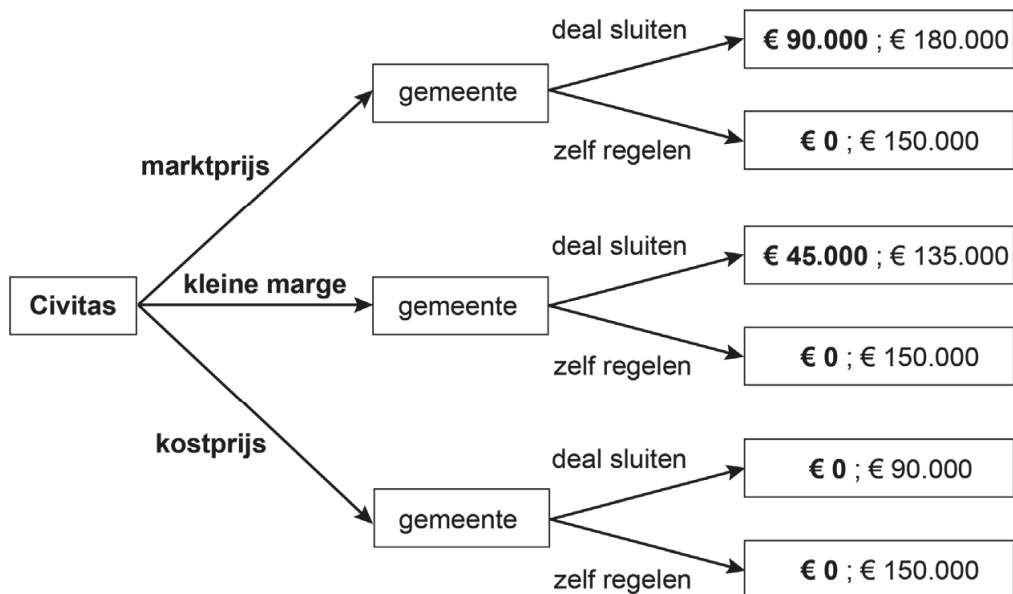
Civitas

marktprijs

gemeente

deal sluiten

€ 90.000 ; € 180.000

zelf regelen

€ 0 ; € 150.000

kleine marge

gemeente

deal sluiten

€ 45.000 ; € 135.000

zelf regelen

€ 0 ; € 150.000

kostprijs

gemeente

deal sluiten

€ 0 ; € 90.000

zelf regelen

€ 0 ; € 150.000